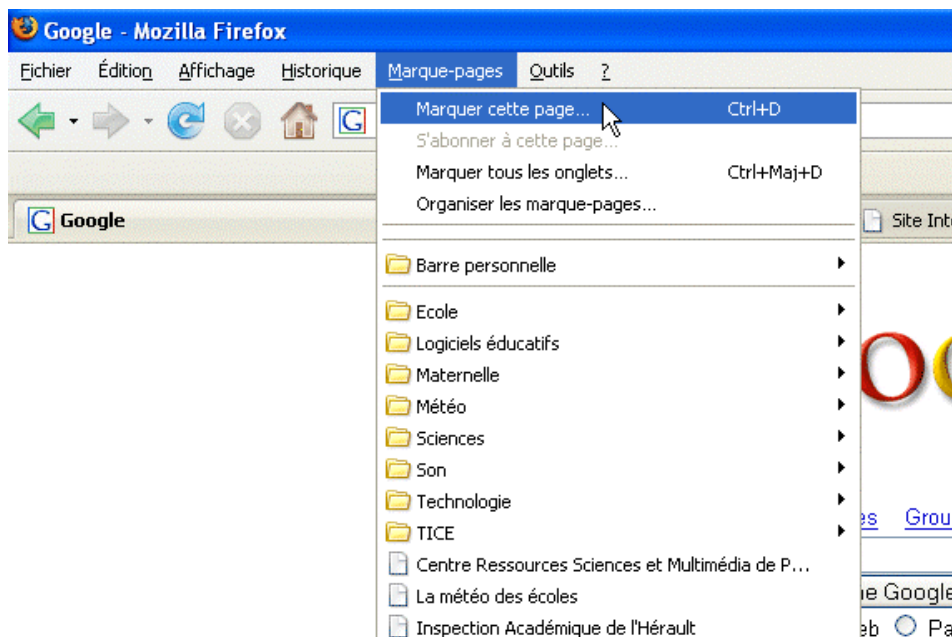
Google - Mozilla Firefox

Fichier Édition Affichage Historique Marque-pages Outils ?

Google

Marquer cette page... Ctrl+D
S'abonner à cette page...
Marquer tous les onglets... Ctrl+Maj+D
Organiser les marque-pages...

Barre personnelle

Ecole
Logiciels éducatifs
Maternelle
Météo
Sciences
Son
Technologie
TICE
Centre Ressources Sciences et Multimédia de P...
La météo des écoles
Inspection Académique de l'Hérault

Site Int

es Grou
e Google
eb Pa